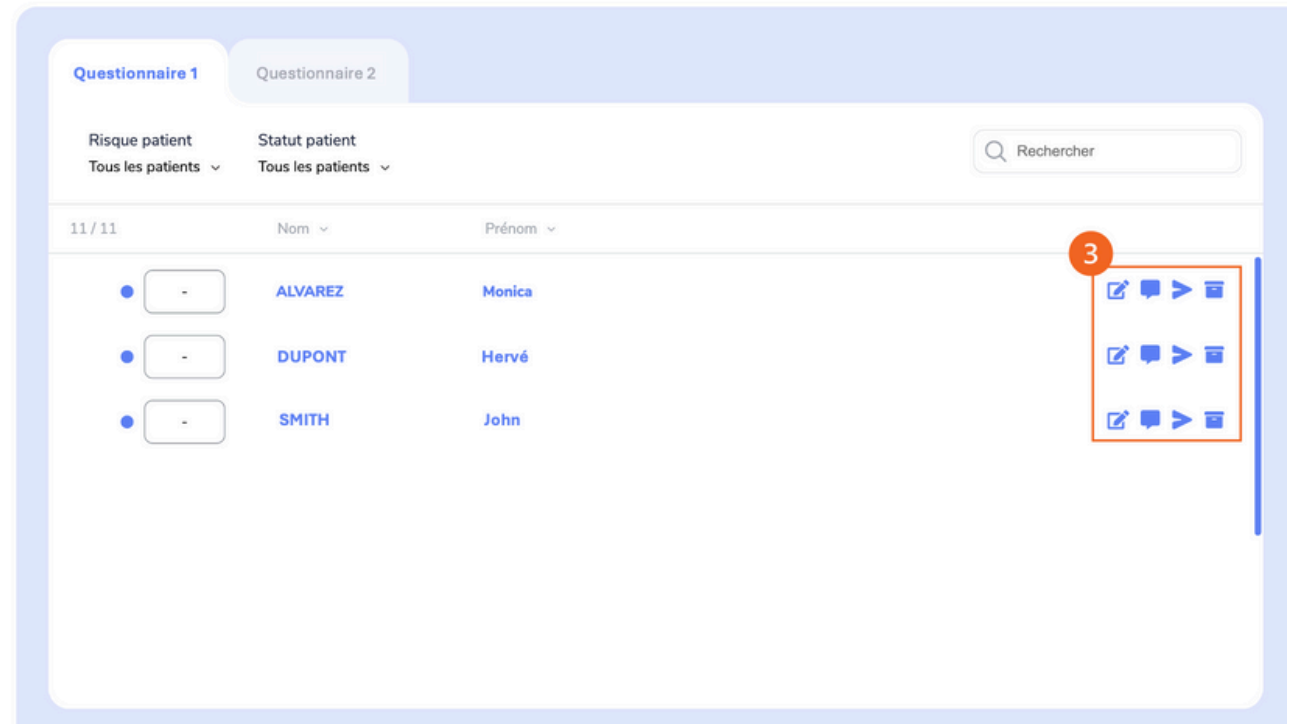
Questionnaire 1
Questionnaire 2

Risque patient
Tous les patients

Statut patient
Tous les patients

Rechercher

| 11 / 11 | Nom | Prénom |
|---|---|---|
| - | ALVAREZ | Monica |
| - | DUPONT | Hervé |
| - | SMITH | John |

3